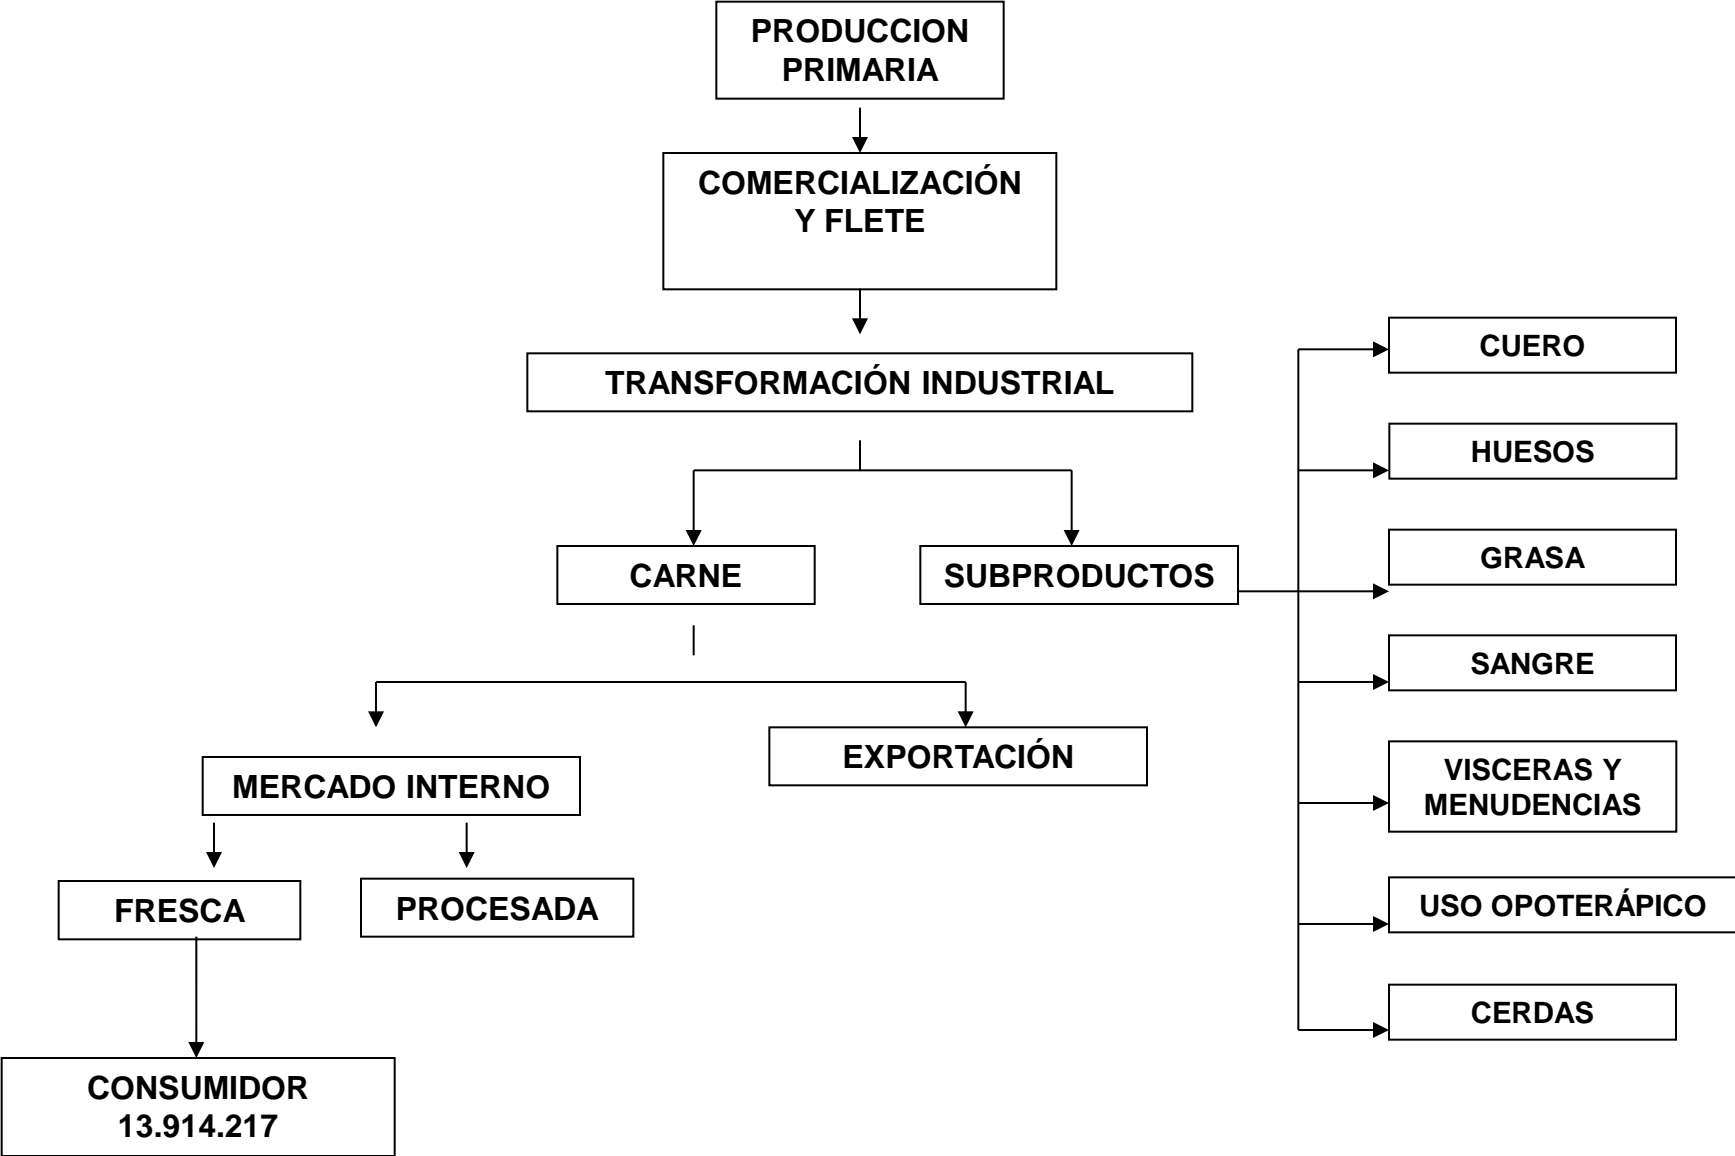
PRODUCCION PRIMARIA

COMERCIALIZACIÓN Y FLETE

TRANSFORMACIÓN INDUSTRIAL

CARNE

SUBPRODUCTOS

CUERO

HUESOS

GRASA

SANGRE

VISCERAS Y MENUDENCIAS

USO OPOTERÁPICO

CERDAS

EXPORTACIÓN

MERCADO INTERNO

FRESCA

PROCESADA

CONSUMIDOR
13.914.217